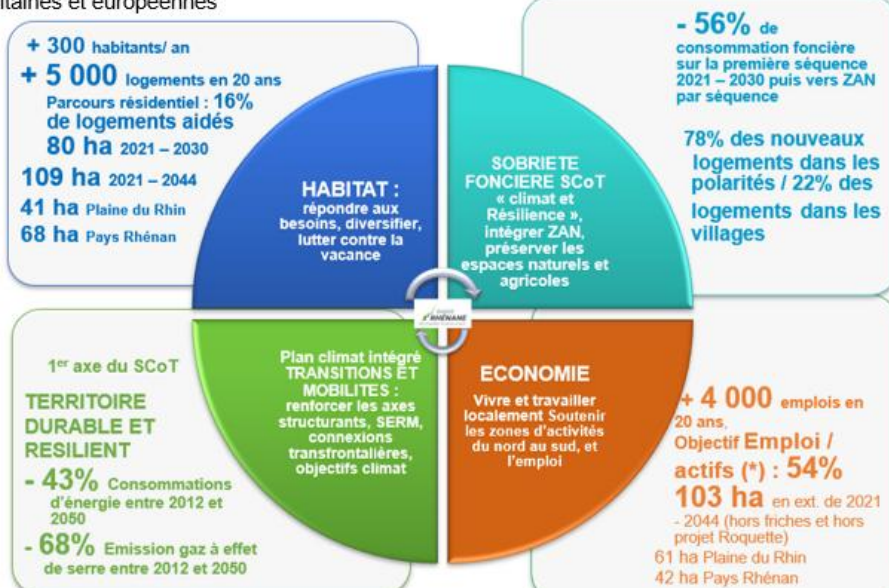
itaines et européennes

+ 300 habitants/ an
+ 5 000 logements en 20 ans
Parcours résidentiel : 16% de logements aidés
80 ha 2021 – 2030
109 ha 2021 – 2044
41 ha Plaine du Rhin
68 ha Pays Rhénan

- 56% de consommation foncière sur la première séquence 2021 – 2030 puis vers ZAN par séquence

78% des nouveaux logements dans les polarités / 22% des logements dans les villages

HABITAT : répondre aux besoins, diversifier, lutter contre la vacance

SOBRIETE FONCIERE SCoT « climat et Résilience », intégrer ZAN, préserver les espaces naturels et agricoles

RHÉNANE

Plan climat intégré TRANSITIONS ET MOBILITES : renforcer les axes structurants, SERM, connexions transfrontalières, objectifs climat

ECONOMIE
Vivre et travailler localement Soutenir les zones d'activités du nord au sud, et l'emploi

1er axe du SCoT
TERRITOIRE DURABLE ET RESILIENT
- 43% Consommations d'énergie entre 2012 et 2050
- 68% Emission gaz à effet de serre entre 2012 et 2050

+ 4 000 emplois en 20 ans,
Objectif Emploi / actifs (*) : 54%
103 ha en ext. de 2021 - 2044 (hors friches et hors projet Roquette)
61 ha Plaine du Rhin
42 ha Pays Rhénan